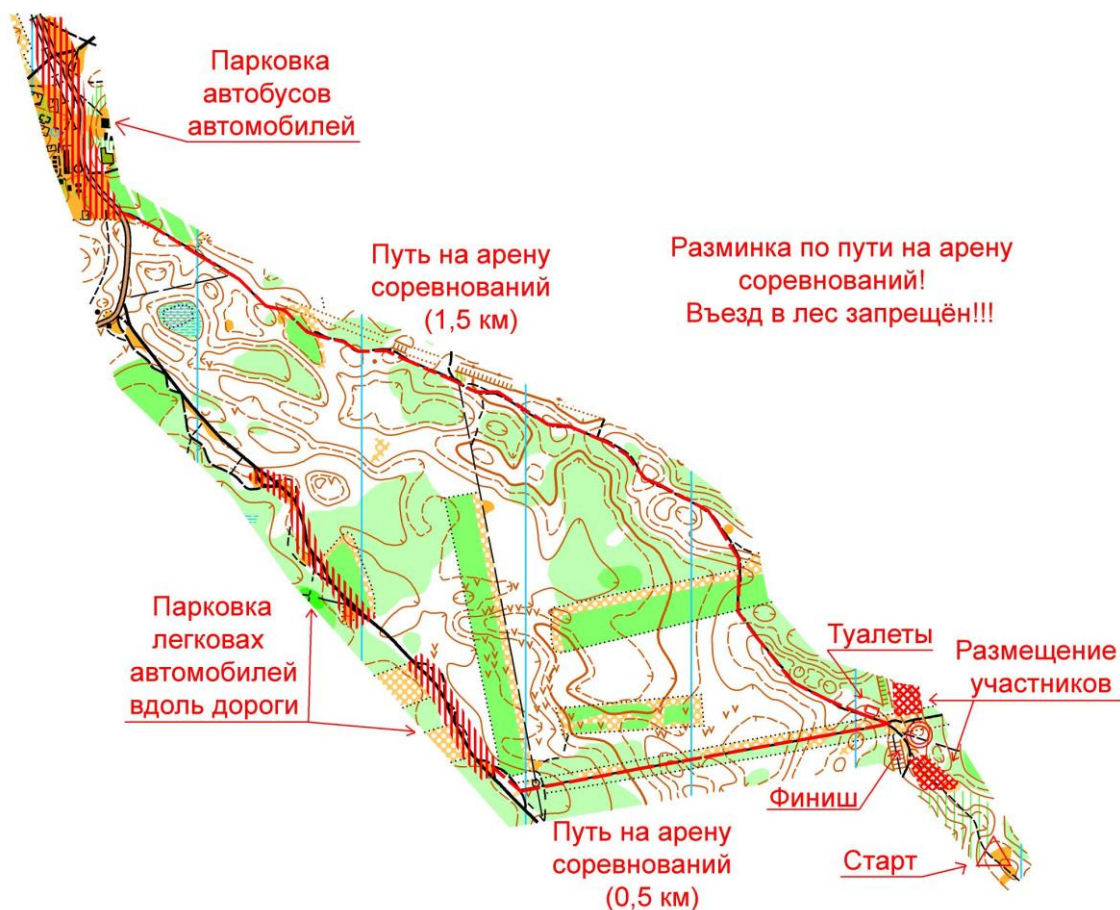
Парковка автобусов автомобилей

Путь на арену соревнований (1,5 км)

Разминка по пути на арену соревнований! Въезд в лес запрещён!!!

Парковка легковах автомобилей вдоль дороги

Туалеты

Размещение участников

Финиш

Путь на арену соревнований (0,5 км)

Старт